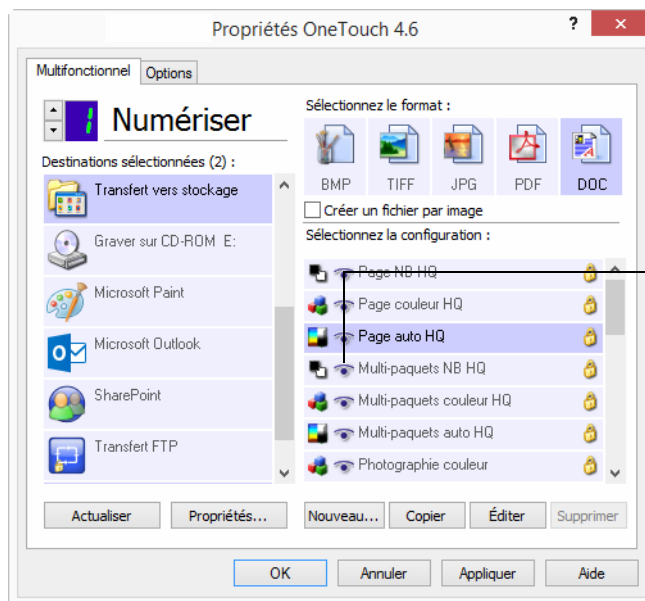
Propriétés OneTouch 4.6

?

Multifonctionnel

Options

1

Numériser

Destinations sélectionnées (2) :

Transfert vers stockage

Graver sur CD-ROM E:

Microsoft Paint

Microsoft Outlook

SharePoint

Transfert FTP

Sélectionnez le format :

BMP

TIFF

JPG

PDF

DOC

Créer un fichier par image

Sélectionnez la configuration :

Page NB HQ

Page couleur HQ

Page auto HQ

Multi-paquets NB HQ

Multi-paquets couleur HQ

Multi-paquets auto HQ

Photographie couleur

Actualiser

Propriétés...

Nouveau...

Copier

Éditer

Supprimer

OK

Annuler

Appliquer

Aide